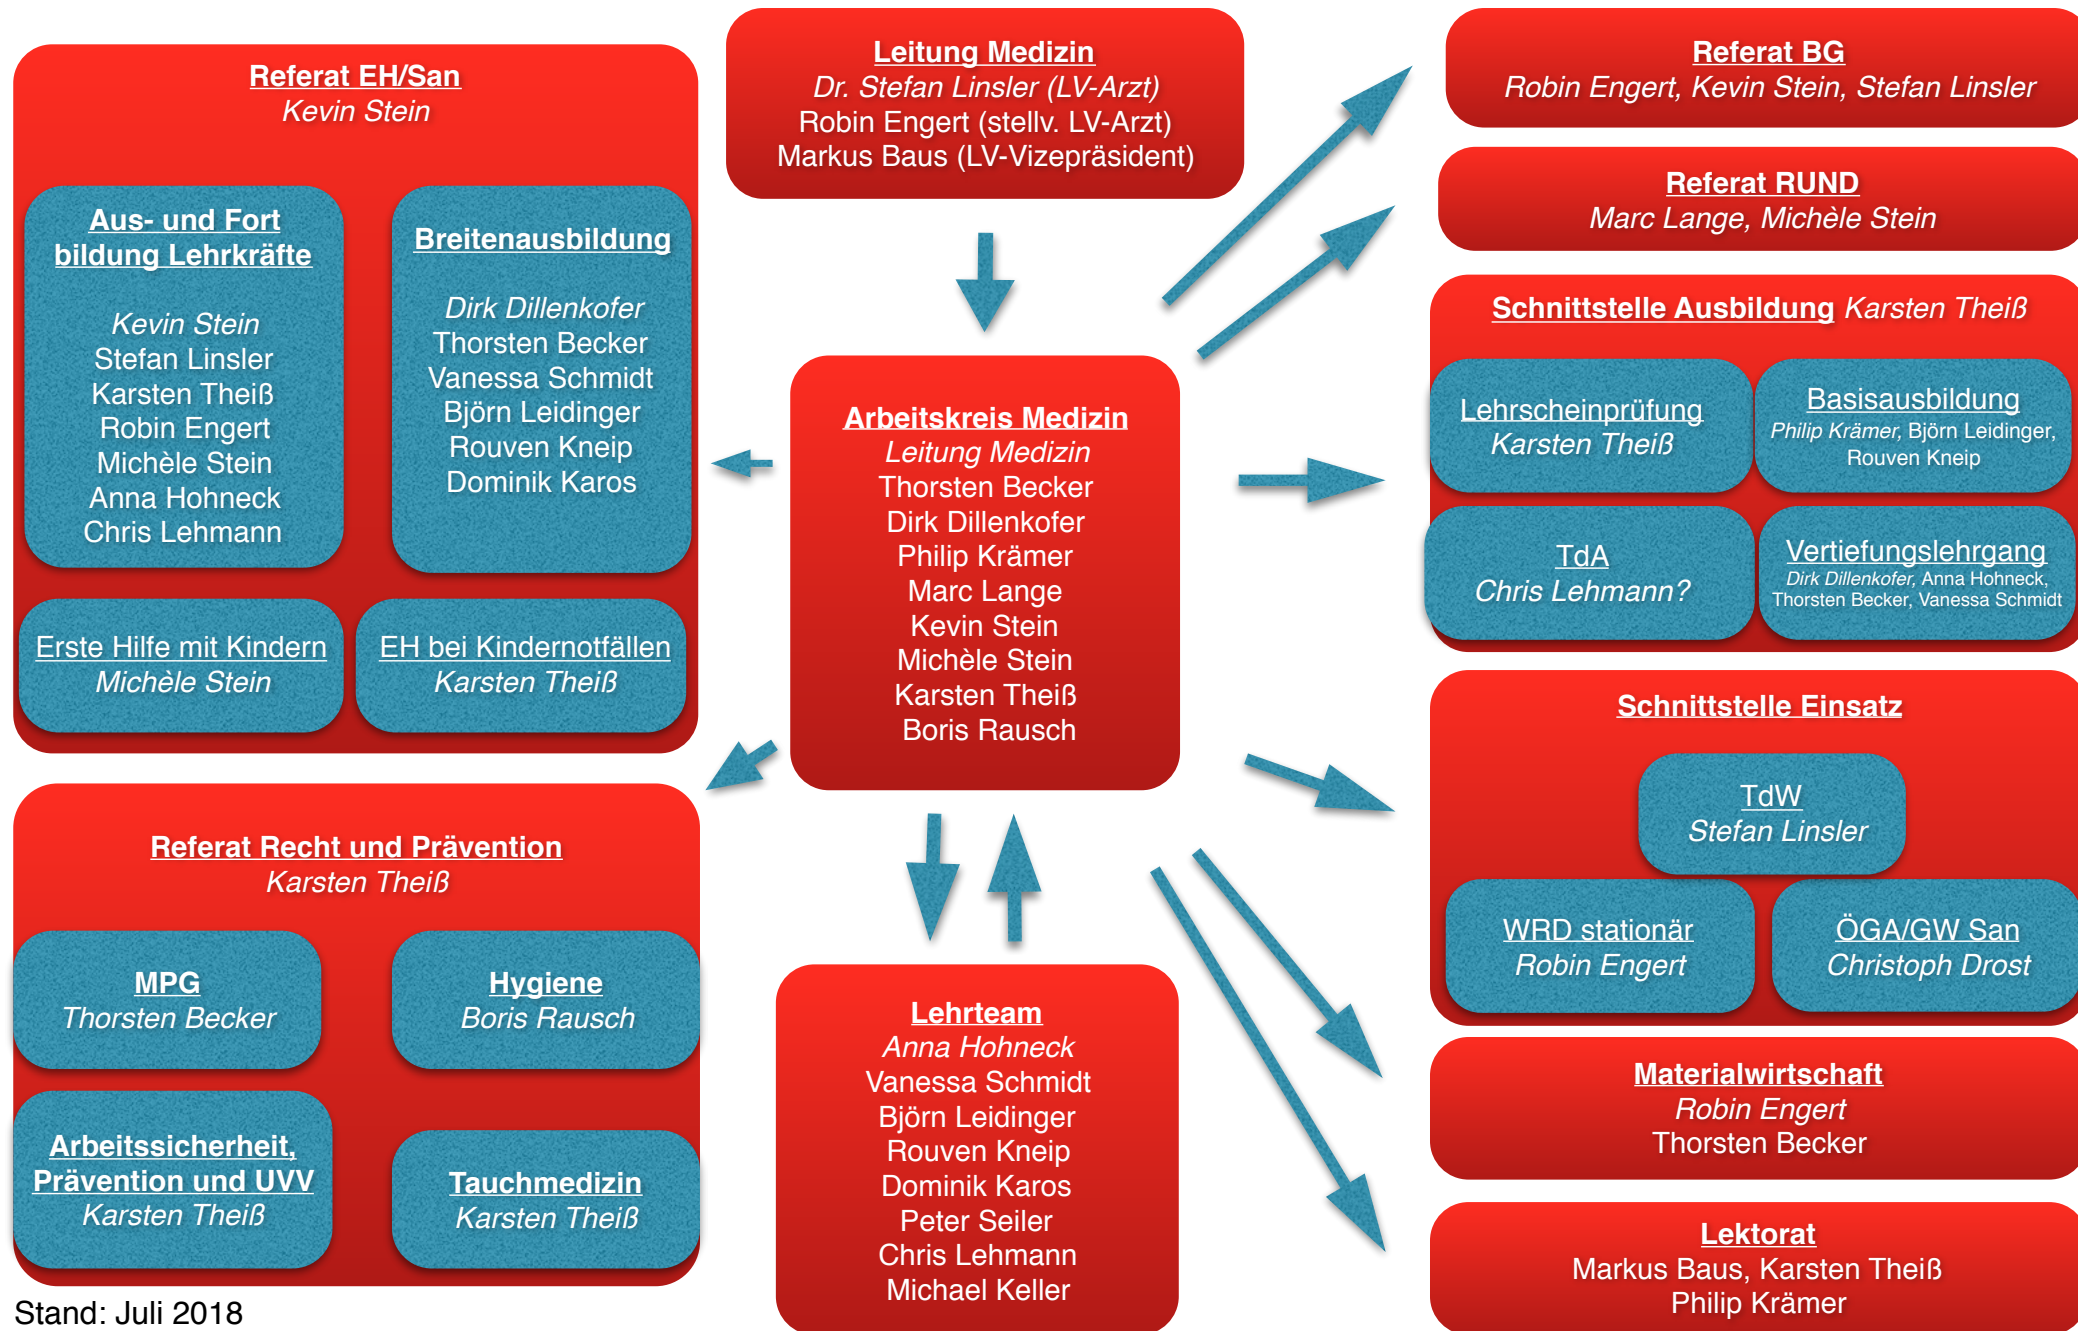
Referat EH/San
Kevin Stein

Aus- und Fortbildung Lehrkräfte
Kevin Stein
Stefan Linsler
Karsten Theiß
Robin Engert
Michèle Stein
Anna Hohneck
Chris Lehmann

Breitenausbildung
Dirk Dillenkofer
Thorsten Becker
Vanessa Schmidt
Björn Leidinger
Rouven Kneip
Dominik Karos

Erste Hilfe mit Kindern
Michèle Stein

EH bei Kindernotfällen
Karsten Theiß

Leitung Medizin
Dr. Stefan Linsler (LV-Arzt)
Robin Engert (stellv. LV-Arzt)
Markus Baus (LV-Vizepräsident)

Arbeitskreis Medizin
Leitung Medizin
Thorsten Becker
Dirk Dillenkofer
Philip Krämer
Marc Lange
Kevin Stein
Michèle Stein
Karsten Theiß
Boris Rausch

Referat BG
Robin Engert, Kevin Stein, Stefan Linsler

Referat RUND
Marc Lange, Michèle Stein

Schnittstelle Ausbildung Karsten Theiß

Lehrscheinprüfung
Karsten Theiß

Basisausbildung
Philip Krämer, Björn Leidinger, Rouven Kneip

TdA
Chris Lehmann?

Vertiefungslehrgang
Dirk Dillenkofer, Anna Hohneck, Thorsten Becker, Vanessa Schmidt

Schnittstelle Einsatz

TdW
Stefan Linsler

WRD stationär
Robin Engert

ÖGA/GW San
Christoph Drost

Referat Recht und Prävention
Karsten Theiß

MPG
Thorsten Becker

Hygiene
Boris Rausch

Arbeitssicherheit, Prävention und UVV
Karsten Theiß

Tauchmedizin
Karsten Theiß

Lehrteam
Anna Hohneck
Vanessa Schmidt
Björn Leidinger
Rouven Kneip
Dominik Karos
Peter Seiler
Chris Lehmann
Michael Keller

Materialwirtschaft
Robin Engert
Thorsten Becker

Lektorat
Markus Baus, Karsten Theiß
Philip Krämer

Stand: Juli 2018